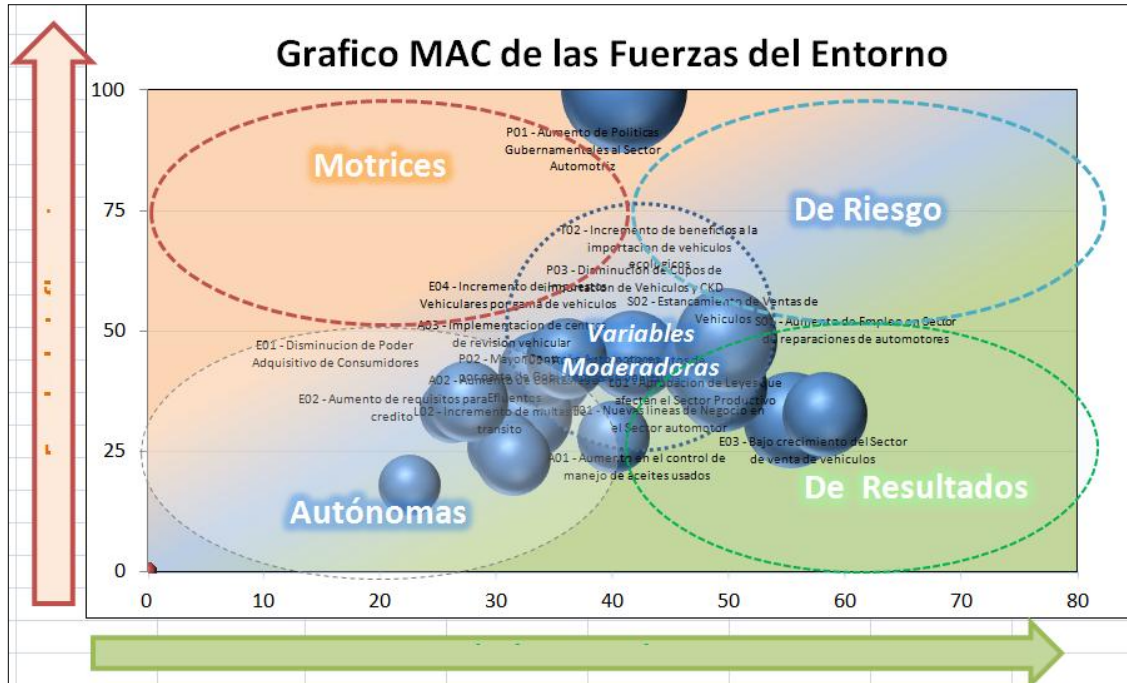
Grafico MAC de las Fuerzas del Entorno

100
75
50
25
0

0 10 20 30 40 50 60 70 80

Motrices

De Riesgo

Variables Moderadoras

Autónomas

De Resultados

P01 - Aumento de Politicas Gubernamentales al Sector Automotriz

T02 - Incremento de beneficios a la importacion de vehiculos ecologicos

P03 - Disminución de Cupos de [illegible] de Vehiculos y CKD

E04 - Incremento de impuestos Vehiculares por gama de vehiculos

S02 - Estancamiento de Ventas de Vehiculos

S01 - Aumento de Empleo en Sector de reparaciones de automotores

A03 - Implementacion de centros de revision vehicular

E01 - Disminucion de Poder Adquisitivo de Consumidores

P02 - Mayor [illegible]

A02 - Aumento de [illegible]

E02 - Aumento de requisitos para credito

L02 - Incremento de multas de transito

L01 - Aprobacion de Leyes que afecten el Sector Productivo

T01 - Nuevas lineas de Negocio en el Sector automotor

E03 - Bajo crecimiento del Sector de venta de vehiculos

A01 - Aumento en el control de manejo de aceites usados